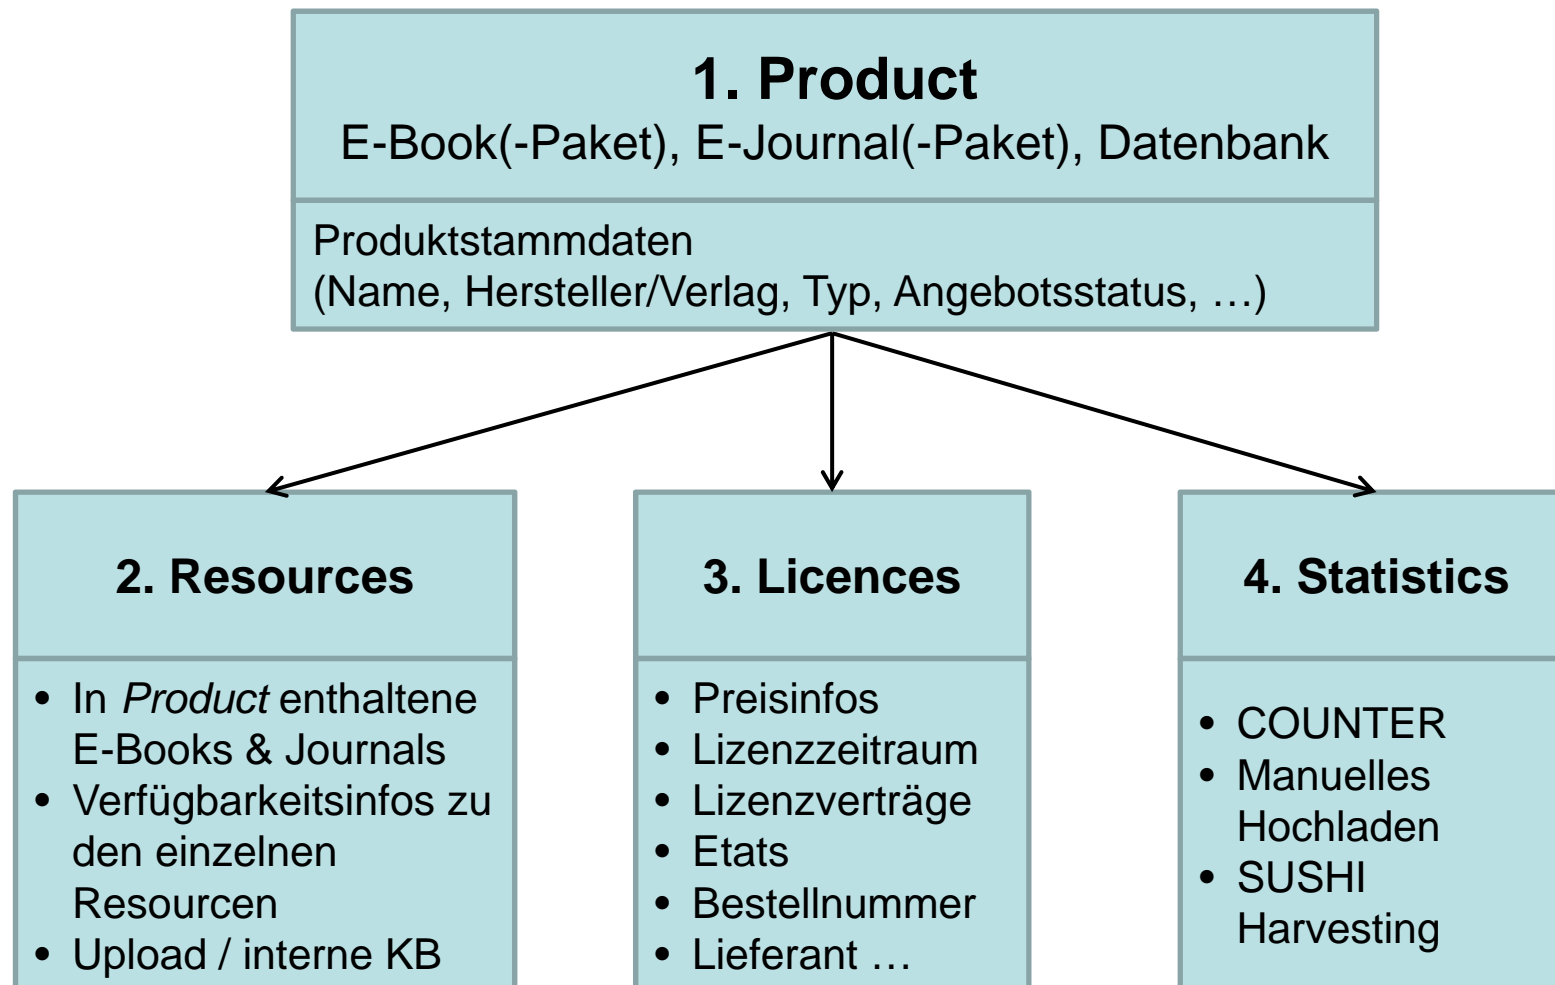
1. Product
E-Book(-Paket), E-Journal(-Paket), Datenbank

Produktstammdaten
(Name, Hersteller/Verlag, Typ, Angebotsstatus, …)

2. Resources

- In *Product* enthaltene E-Books & Journals
- Verfügbarkeitsinfos zu den einzelnen Resourcen
- Upload / interne KB

3. Licences

- Preisinfos
- Lizenzzeitraum
- Lizenzverträge
- Etats
- Bestellnummer
- Lieferant …

4. Statistics

- COUNTER
- Manuelles Hochladen
- SUSHI Harvesting